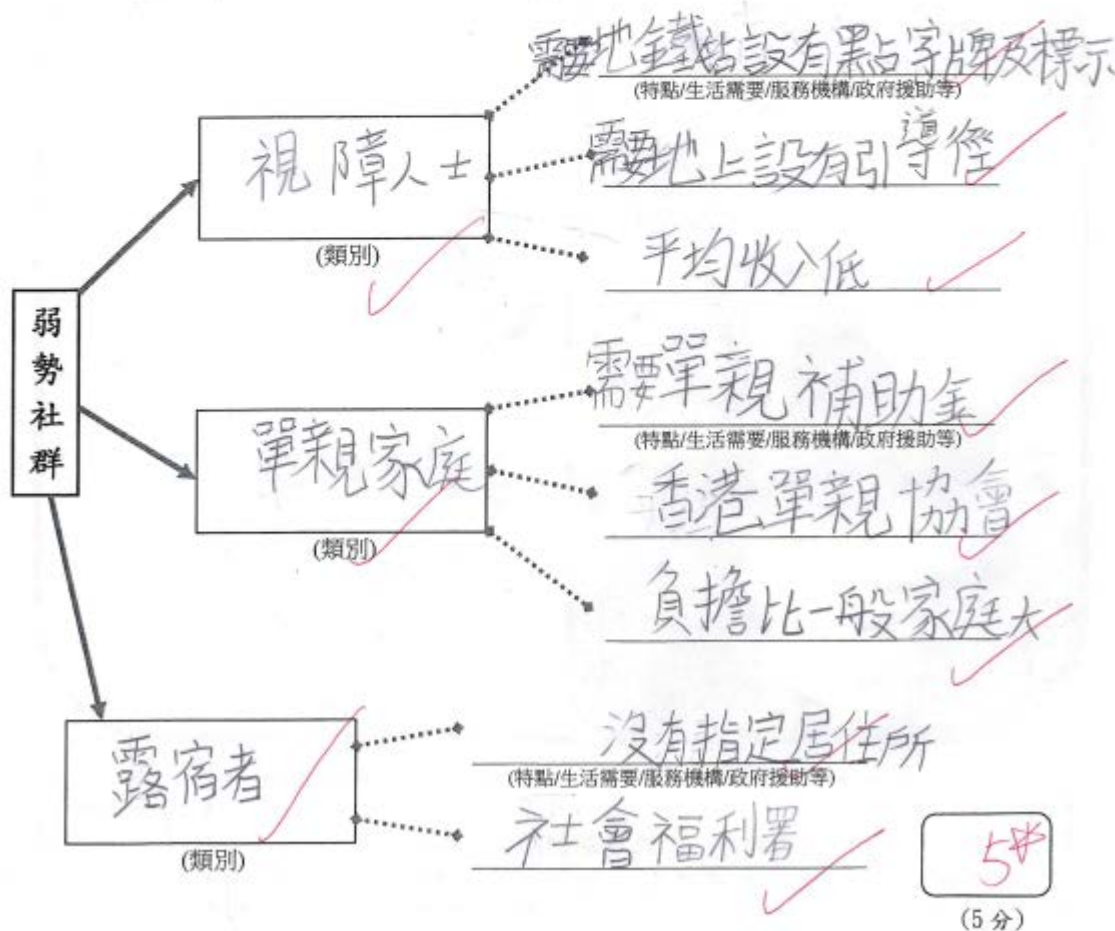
弱勢社群

視障人士
(類別)

需要地鐵站設有點字牌及標示
(特點/生活需要/服務機構/政府援助等)

需要地上設有引導徑

平均收入低

單親家庭
(類別)

需要單親補助金
(特點/生活需要/服務機構/政府援助等)

香港單親協會

負擔比一般家庭大

露宿者
(類別)

沒有指定居住所
(特點/生活需要/服務機構/政府援助等)

社會福利署

5

(5分)